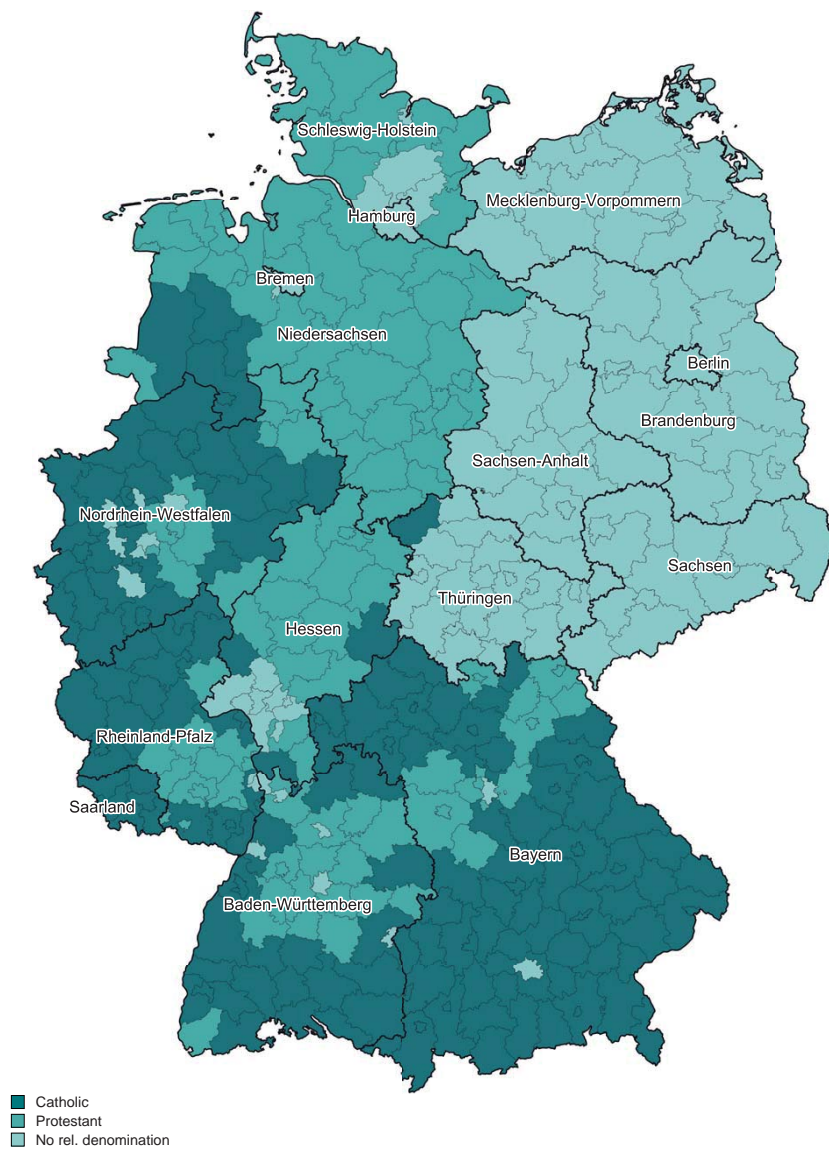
Schleswig-Holstein
Hamburg
Mecklenburg-Vorpommern
Bremen
Niedersachsen
Berlin
Brandenburg
Sachsen-Anhalt
Nordrhein-Westfalen
Sachsen
Thüringen
Hessen
Rheinland-Pfalz
Saarland
Bayern
Baden-Württemberg

Catholic
Protestant
No rel. denomination